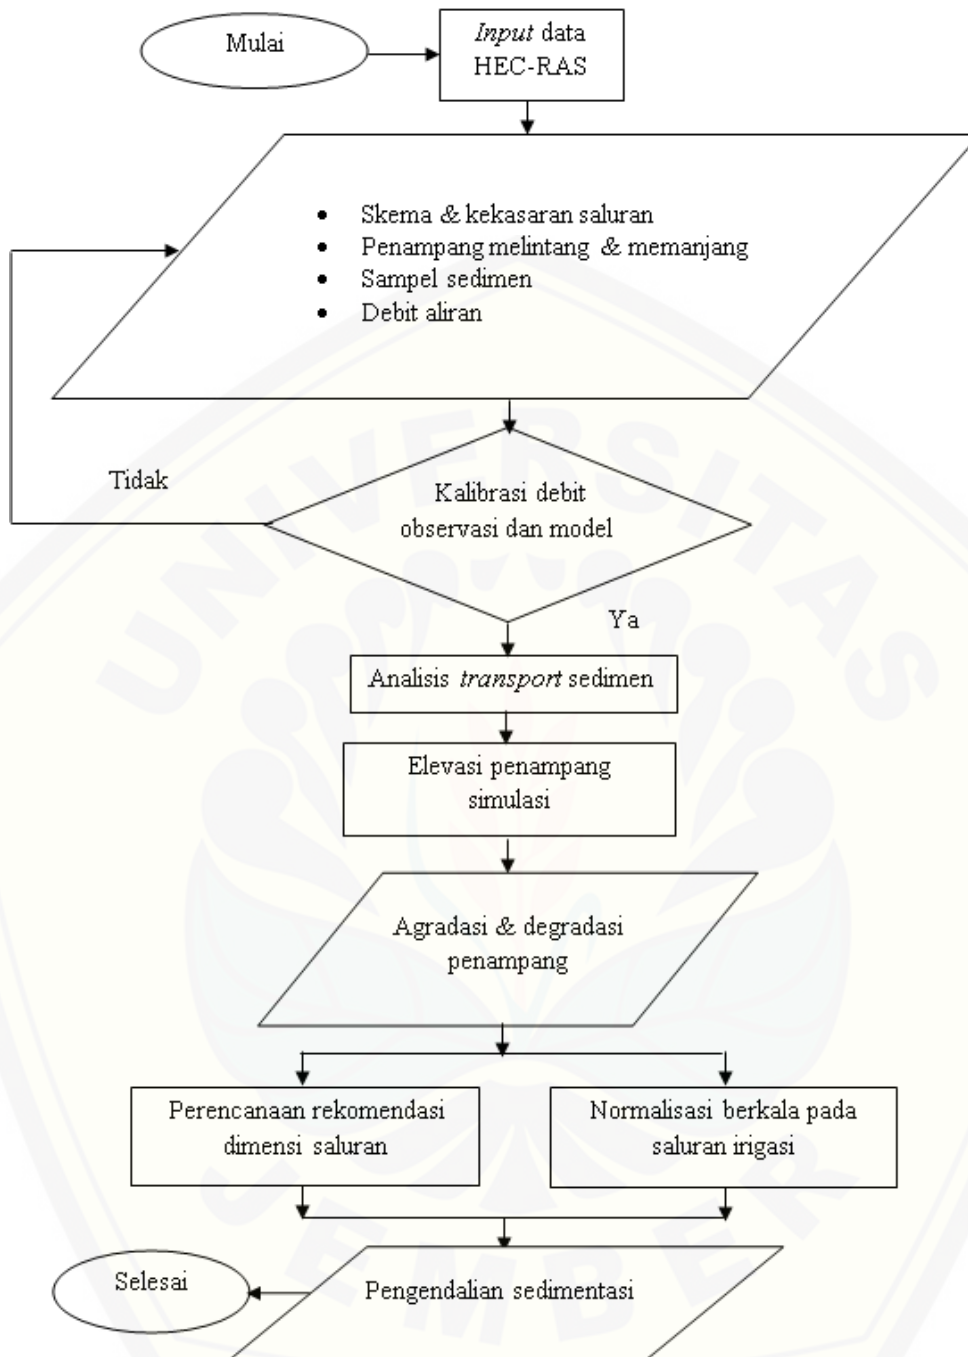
Mulai

*Input* data HEC-RAS

- Skema & kekasaran saluran
- Penampang melintang & memanjang
- Sampel sedimen
- Debit aliran

Tidak

Kalibrasi debit observasi dan model

Ya

Analisis *transport* sedimen

Elevasi penampang simulasi

Agradasi & degradasi penampang

Perencanaan rekomendasi dimensi saluran

Normalisasi berkala pada saluran irigasi

Selesai

Pengendalian sedimentasi